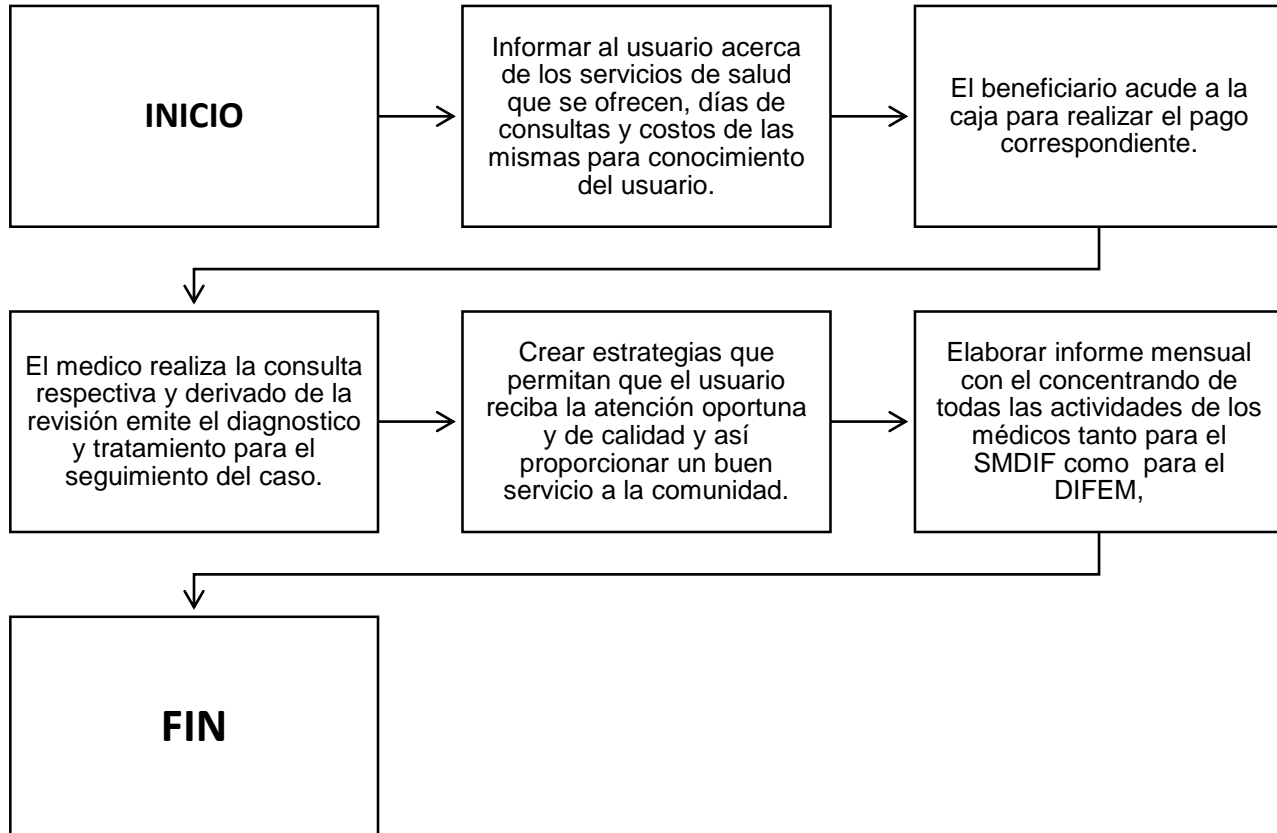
INICIO

Informar al usuario acerca de los servicios de salud que se ofrecen, días de consultas y costos de las mismas para conocimiento del usuario.

El beneficiario acude a la caja para realizar el pago correspondiente.

El medico realiza la consulta respectiva y derivado de la revisión emite el diagnostico y tratamiento para el seguimiento del caso.

Crear estrategias que permitan que el usuario reciba la atención oportuna y de calidad y así proporcionar un buen servicio a la comunidad.

Elaborar informe mensual con el concentrando de todas las actividades de los médicos tanto para el SMDIF como para el DIFEM,

FIN